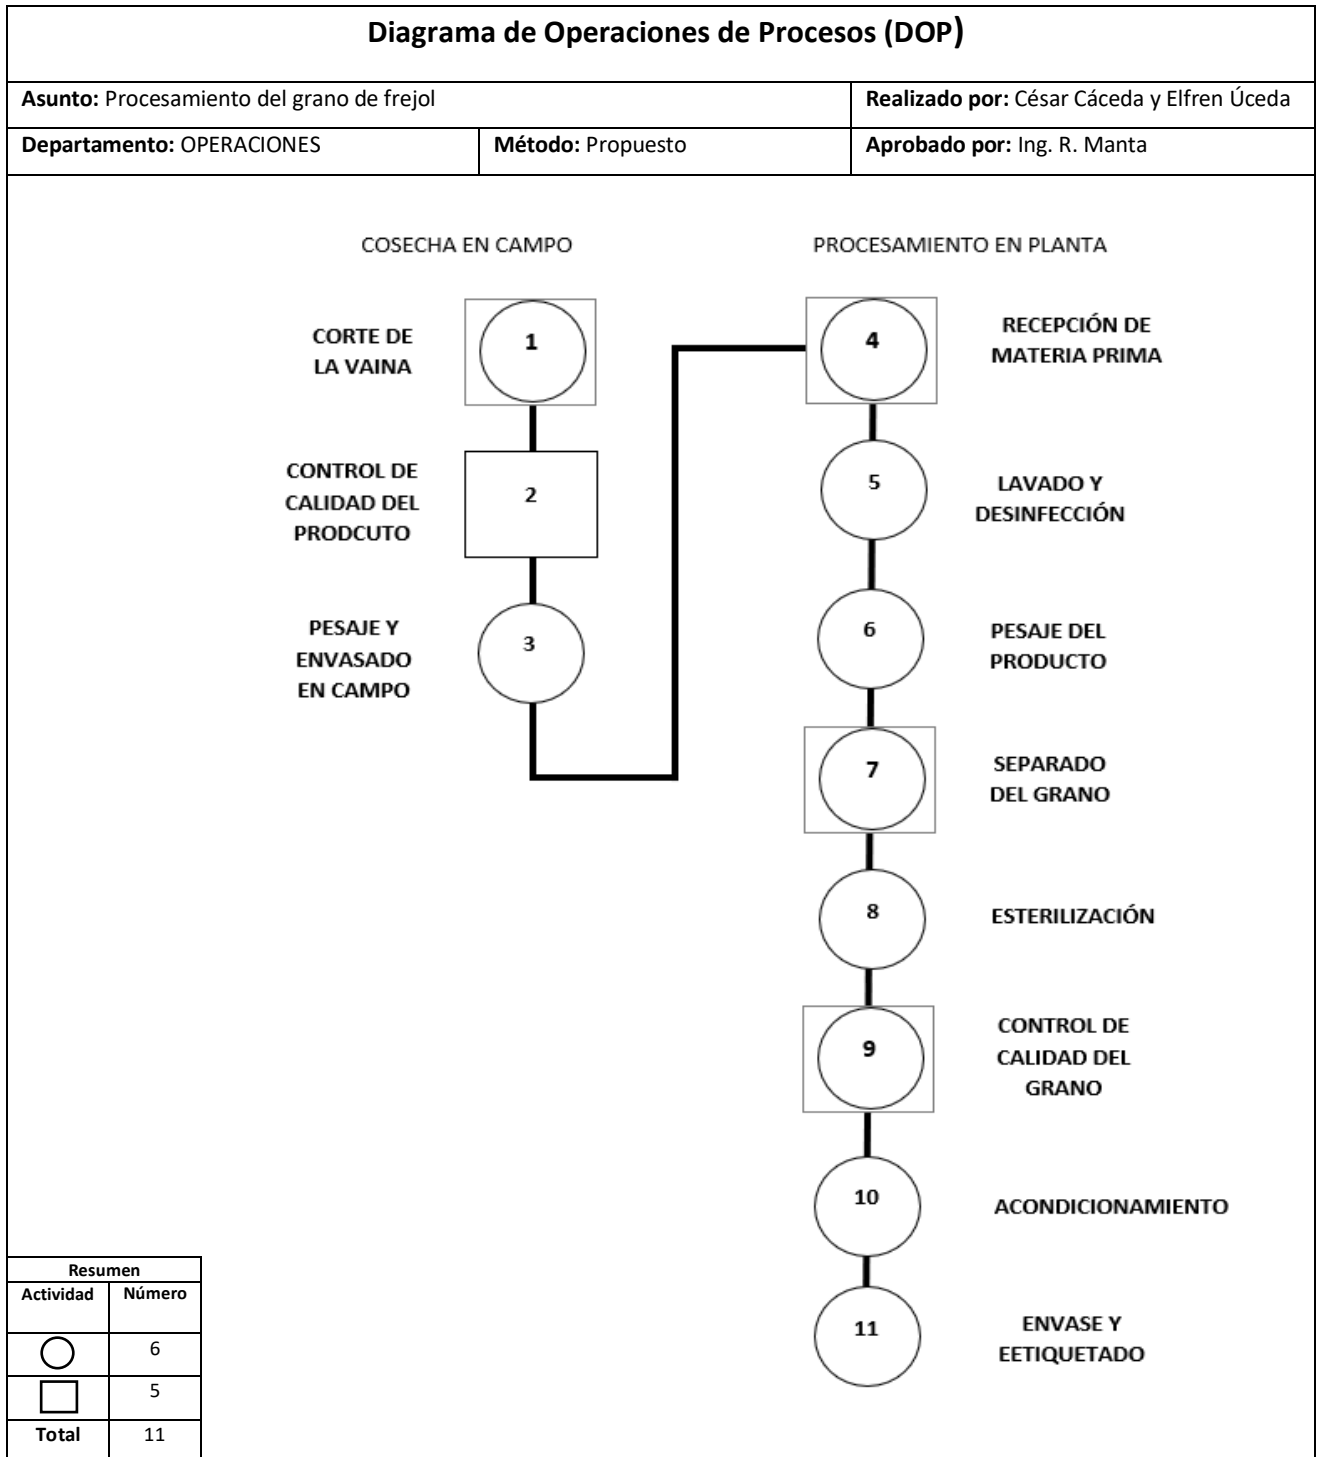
Diagrama de Operaciones de Procesos (DOP)

| Asunto: Procesamiento del grano de frejol | | Realizado por: César Cáceda y Elfren Úceda |
|---|---|---|
| Departamento: OPERACIONES | Método: Propuesto | Aprobado por: Ing. R. Manta |

COSECHA EN CAMPO

PROCESAMIENTO EN PLANTA

1 CORTE DE LA VAINA

2 CONTROL DE CALIDAD DEL PRODCUTO

3 PESAJE Y ENVASADO EN CAMPO

4 RECEPCIÓN DE MATERIA PRIMA

5 LAVADO Y DESINFECCIÓN

6 PESAJE DEL PRODUCTO

7 SEPARADO DEL GRANO

8 ESTERILIZACIÓN

9 CONTROL DE CALIDAD DEL GRANO

10 ACONDICIONAMIENTO

11 ENVASE Y EETIQUETADO

| Resumen | |
|---|---|
| Actividad | Número |
| ○ | 6 |
| □ | 5 |
| Total | 11 |